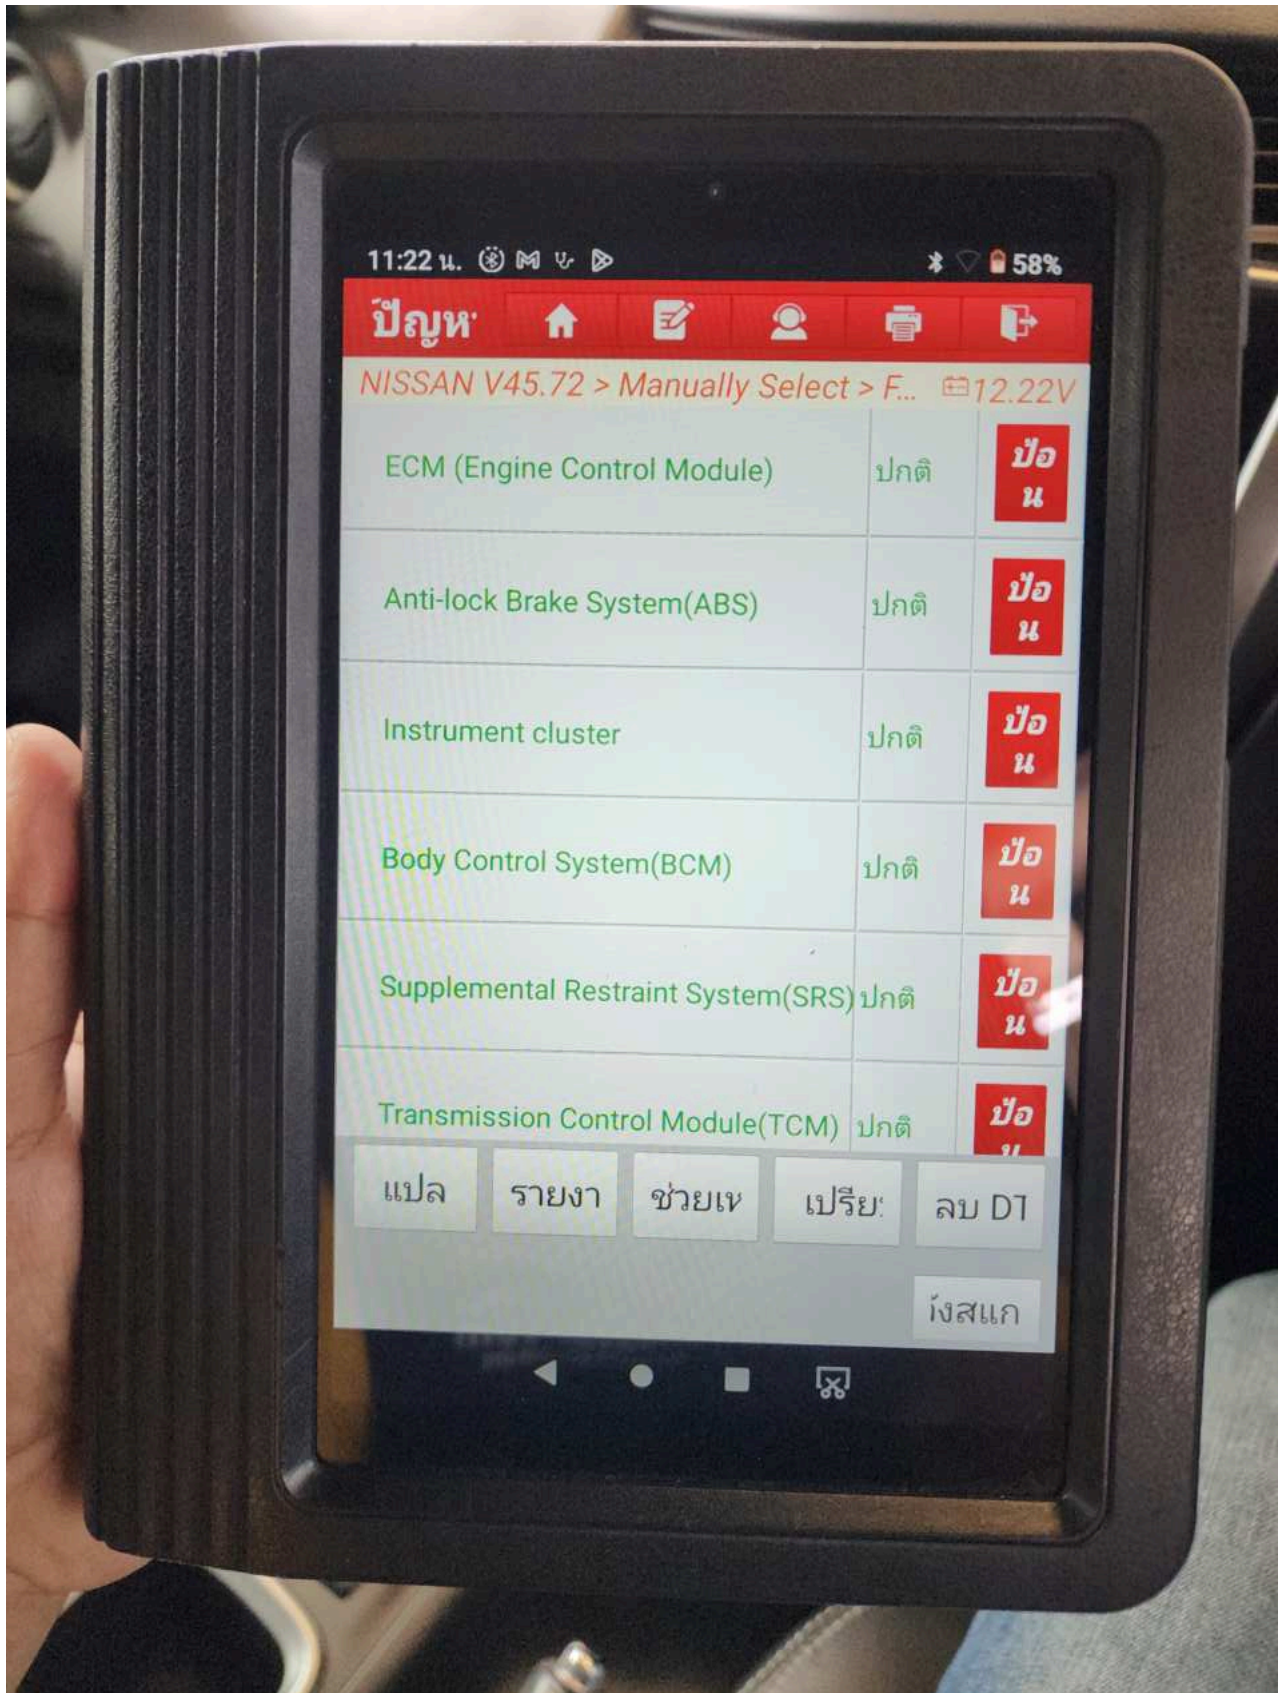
11:22 น. 58%

ปัญห

NISSAN V45.72 > Manually Select > F... 12.22V

| | | |
|---|---|---|
| ECM (Engine Control Module) | ปกติ | ป้อน |
| Anti-lock Brake System(ABS) | ปกติ | ป้อน |
| Instrument cluster | ปกติ | ป้อน |
| Body Control System(BCM) | ปกติ | ป้อน |
| Supplemental Restraint System(SRS) | ปกติ | ป้อน |
| Transmission Control Module(TCM) | ปกติ | ป้อ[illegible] |

แปล รายงา ช่วยเห เปรีย: ลบ DT

ทั้งสแก